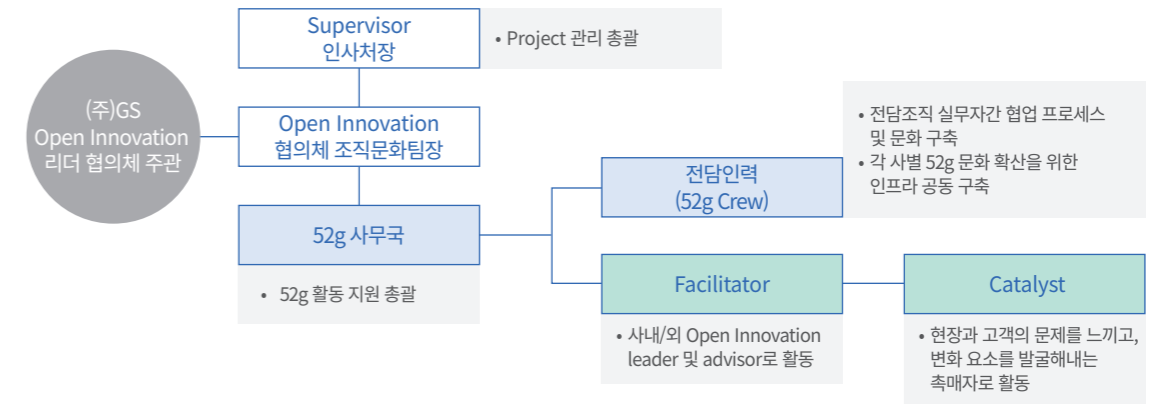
(주)GS
Open Innovation
리더 협의체 주관

Supervisor
인사처장

• Project 관리 총괄

Open Innovation
협의체 조직문화팀장

• 전담조직 실무자간 협업 프로세스 및 문화 구축
• 각 사별 52g 문화 확산을 위한 인프라 공동 구축

전담인력
(52g Crew)

52g 사무국

• 52g 활동 지원 총괄

Facilitator

• 사내/외 Open Innovation leader 및 advisor로 활동

Catalyst

• 현장과 고객의 문제를 느끼고, 변화 요소를 발굴해내는 촉매자로 활동